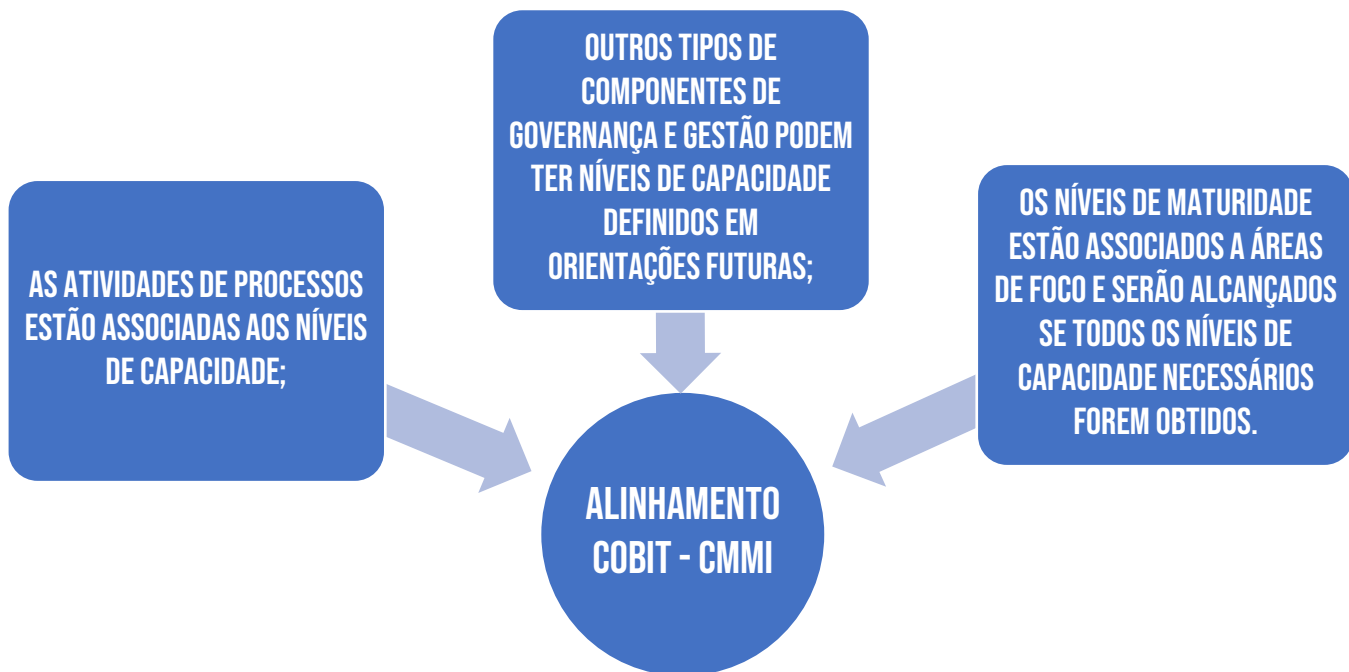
OUTROS TIPOS DE COMPONENTES DE GOVERNANÇA E GESTÃO PODEM TER NÍVEIS DE CAPACIDADE DEFINIDOS EM ORIENTAÇÕES FUTURAS;

AS ATIVIDADES DE PROCESSOS ESTÃO ASSOCIADAS AOS NÍVEIS DE CAPACIDADE;

OS NÍVEIS DE MATURIDADE ESTÃO ASSOCIADOS A ÁREAS DE FOCO E SERÃO ALCANÇADOS SE TODOS OS NÍVEIS DE CAPACIDADE NECESSÁRIOS FOREM OBTIDOS.

ALINHAMENTO COBIT - CMMI